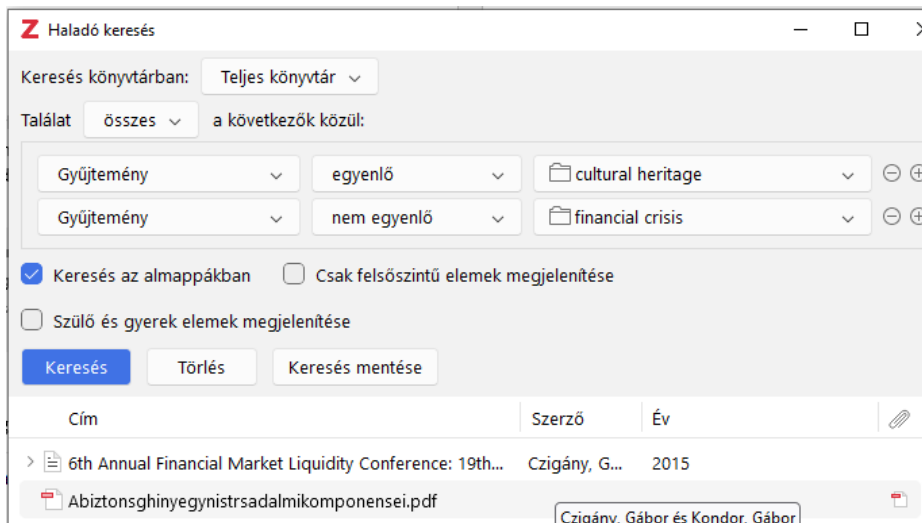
Haladó keresés

Keresés könyvtárban: Teljes könyvtár

Találat összes a következők közül:

| Gyűjtemény | egyenlő | cultural heritage |
|---|---|---|
| Gyűjtemény | nem egyenlő | financial crisis |

Keresés az almappákban

Csak felsőszintű elemek megjelenítése

Szülő és gyerek elemek megjelenítése

Keresés Törlés Keresés mentése

| Cím | Szerző | Év |
|---|---|---|
| 6th Annual Financial Market Liquidity Conference: 19th... | Czigány, G... | 2015 |
| Abiztonsghinyegynistrsadalmikomponensei.pdf | | |

Czigány, Gábor és Kondor, Gábor